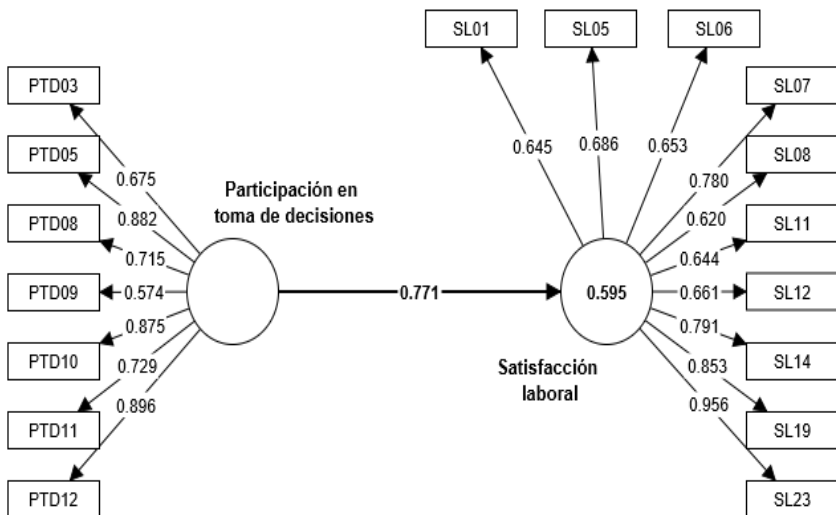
SL01
SL05
SL06

PTD03
PTD05
PTD08
PTD09
PTD10
PTD11
PTD12

0.675
0.882
0.715
0.574
0.875
0.729
0.896

Participación en toma de decisiones

0.771

0.595

Satisfacción laboral

0.645
0.686
0.653
0.780
0.620
0.644
0.661
0.791
0.853
0.956

SL07
SL08
SL11
SL12
SL14
SL19
SL23